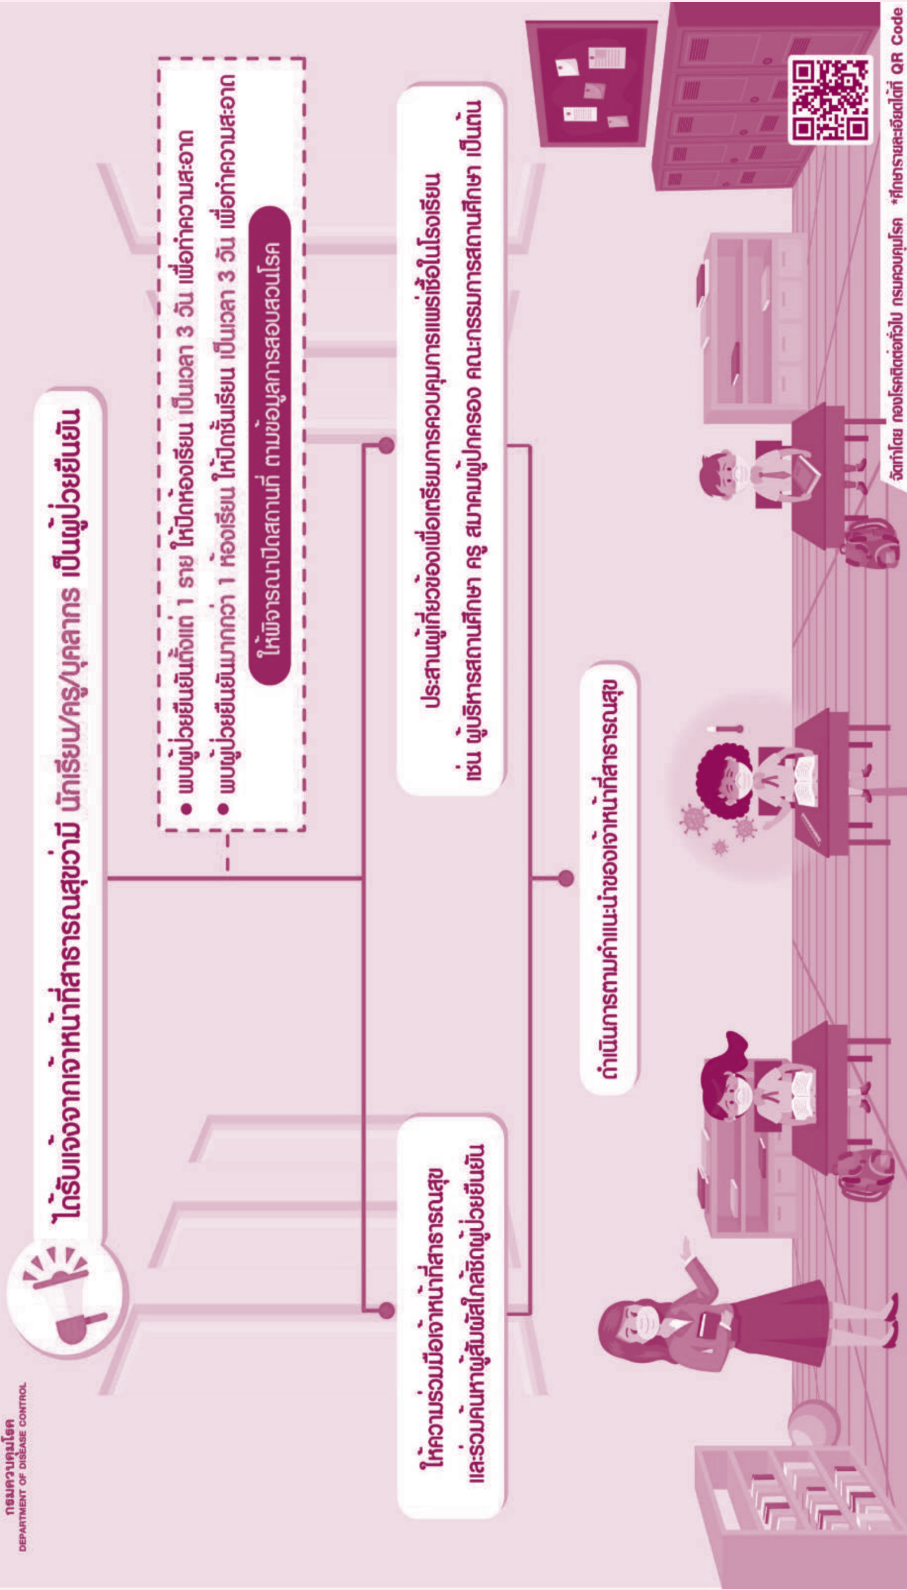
กรมควบคุมโรค
DEPARTMENT OF DISEASE CONTROL

ได้รับแจ้งจากเจ้าหน้าที่สาธารณสุขว่ามี นักเรียน/ครู/บุคลากร เป็นผู้ป่วยยืนยัน

• พบผู้ป่วยยืนยันทั้งแต่ 1 ราย ให้ปิดห้องเรียน เป็นเวลา 3 วัน เพื่อทำความสะอาด
• พบผู้ป่วยยืนยันมากกว่า 1 ห้องเรียน ให้ปิดชั้นเรียน เป็นเวลา 3 วัน เพื่อทำความสะอาด

ให้พิจารณาปิดสถานที่ ตามข้อมูลการสอบสวนโรค

ให้ความร่วมมือเจ้าหน้าที่สาธารณสุข และร่วมค้นหาผู้สัมผัสใกล้ชิดผู้ป่วยยืนยัน

ประสานผู้เกี่ยวข้องเพื่อเตรียมการควบคุมการแพร่เชื้อในโรงเรียน เช่น ผู้บริหารสถานศึกษา ครู สมาคมผู้ปกครอง คณะกรรมการสถานศึกษา เป็นต้น

ดำเนินการตามคำแนะนำของเจ้าหน้าที่สาธารณสุข

จัดทำโดย กองโรคติดต่อทั่วไป กรมควบคุมโรค *ศึกษารายละเอียดได้ที่ QR Code